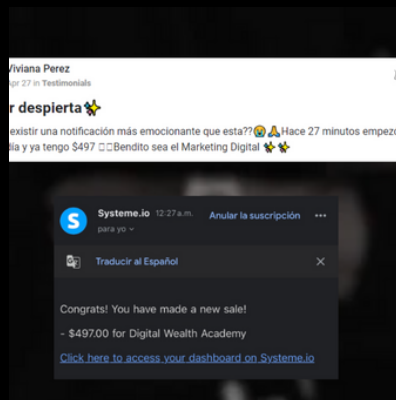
Viviana Perez
pr 27 in Testimonials

r despierta✨

existir una notificación más emocionante que esta??😭🙏Hace 27 minutos empezo día y ya tengo $497 🇺🇸Bendito sea el Marketing Digital ✨✨

S Systeme.io 12:27 a.m. Anular la suscripción •••
para yo

Traducir al Español ✕

Congrats! You have made a new sale!

- $497.00 for Digital Wealth Academy

Click here to access your dashboard on Systeme.io